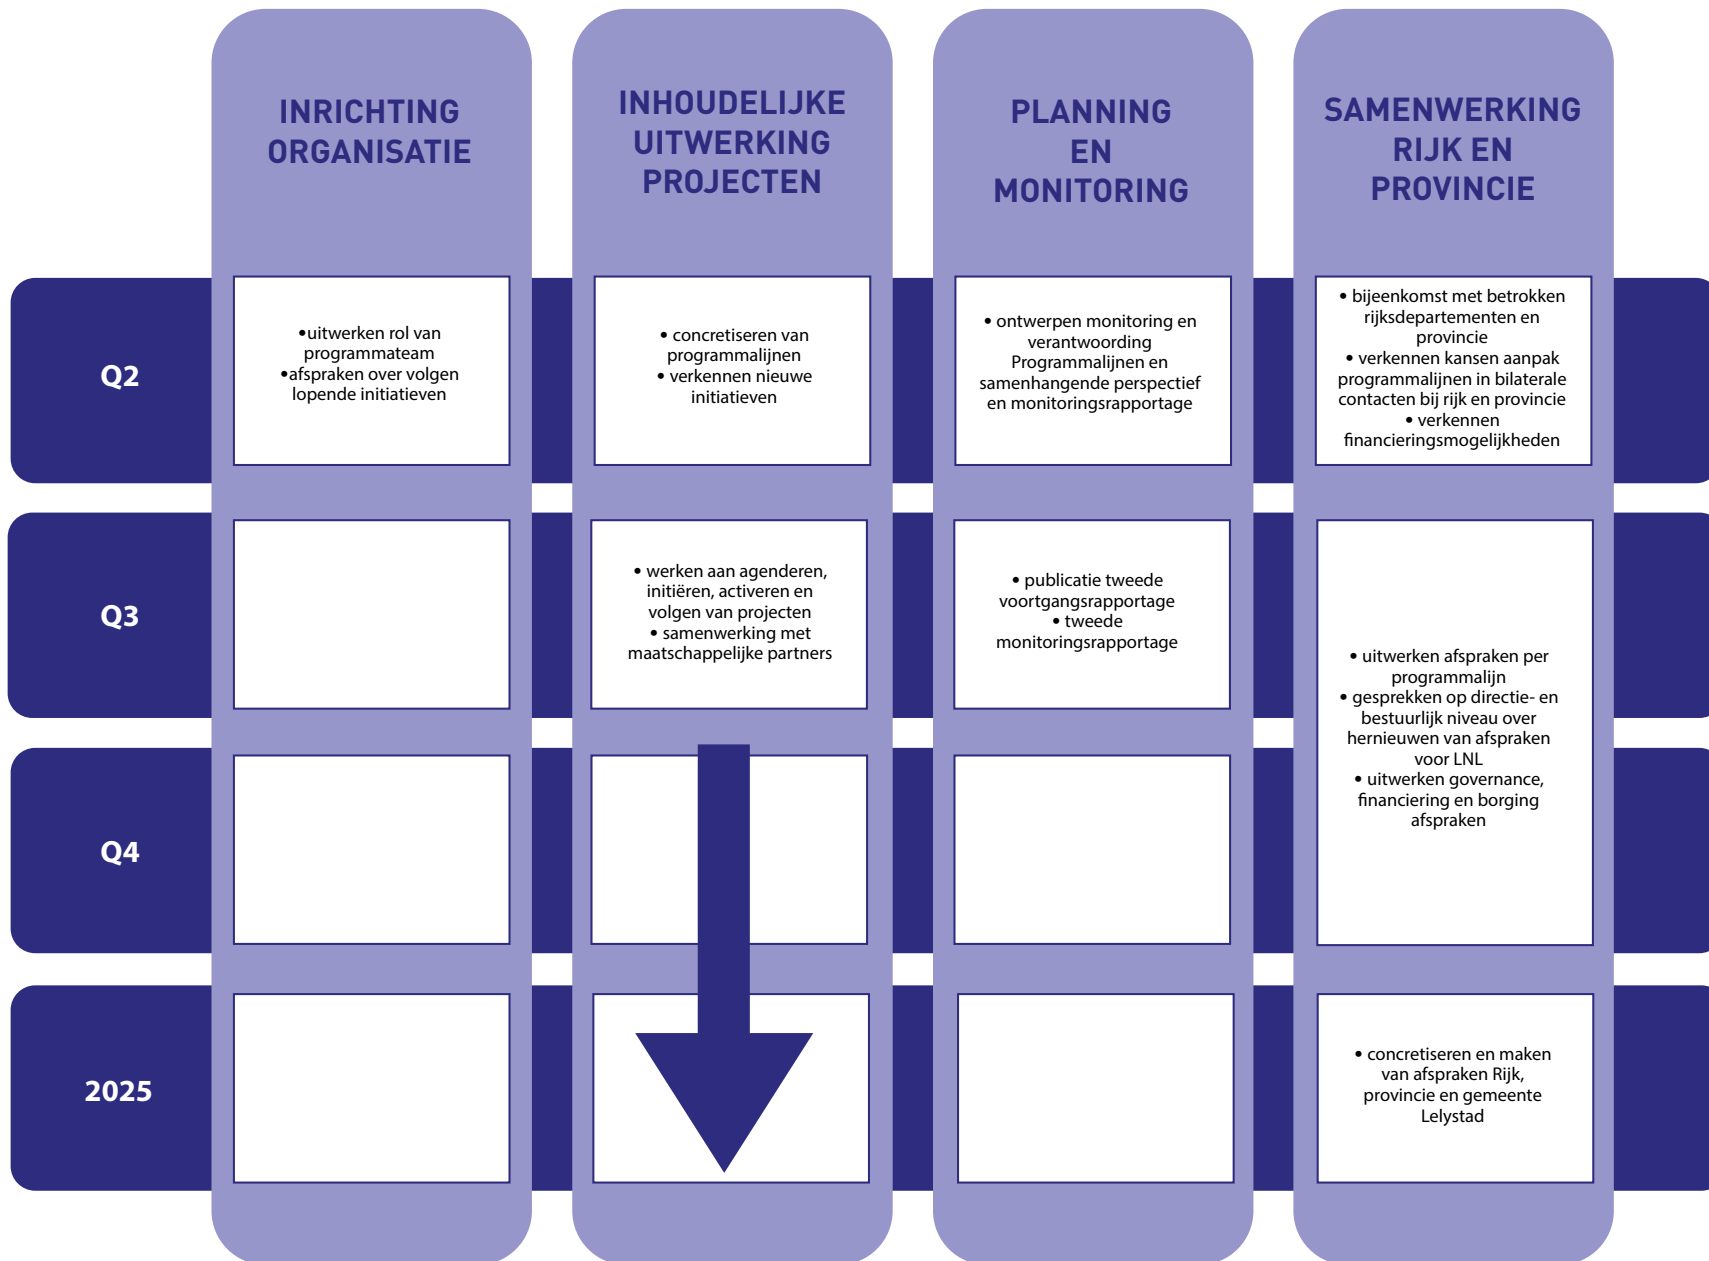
| | INRICHTING ORGANISATIE | INHOUDELIJKE UITWERKING PROJECTEN | PLANNING EN MONITORING | SAMENWERKING RIJK EN PROVINCIE |
|---|---|---|---|---|
| Q2 | •uitwerken rol van programmateam •afspraken over volgen lopende initiatieven | • concretiseren van programmalijnen • verkennen nieuwe initiatieven | • ontwerpen monitoring en verantwoording Programmalijnen en samenhangende perspectief en monitoringsrapportage | • bijeenkomst met betrokken rijksdepartementen en provincie • verkennen kansen aanpak programmalijnen in bilaterale contacten bij rijk en provincie • verkennen financieringsmogelijkheden |
| Q3 | | • werken aan agenderen, initiëren, activeren en volgen van projecten • samenwerking met maatschappelijke partners | • publicatie tweede voortgangsrapportage • tweede monitoringsrapportage | • uitwerken afspraken per programmalijn • gesprekken op directie- en bestuurlijk niveau over hernieuwen van afspraken voor LNL • uitwerken governance, financiering en borging afspraken |
| Q4 | | | | |
| 2025 | | | | • concretiseren en maken van afspraken Rijk, provincie en gemeente Lelystad |